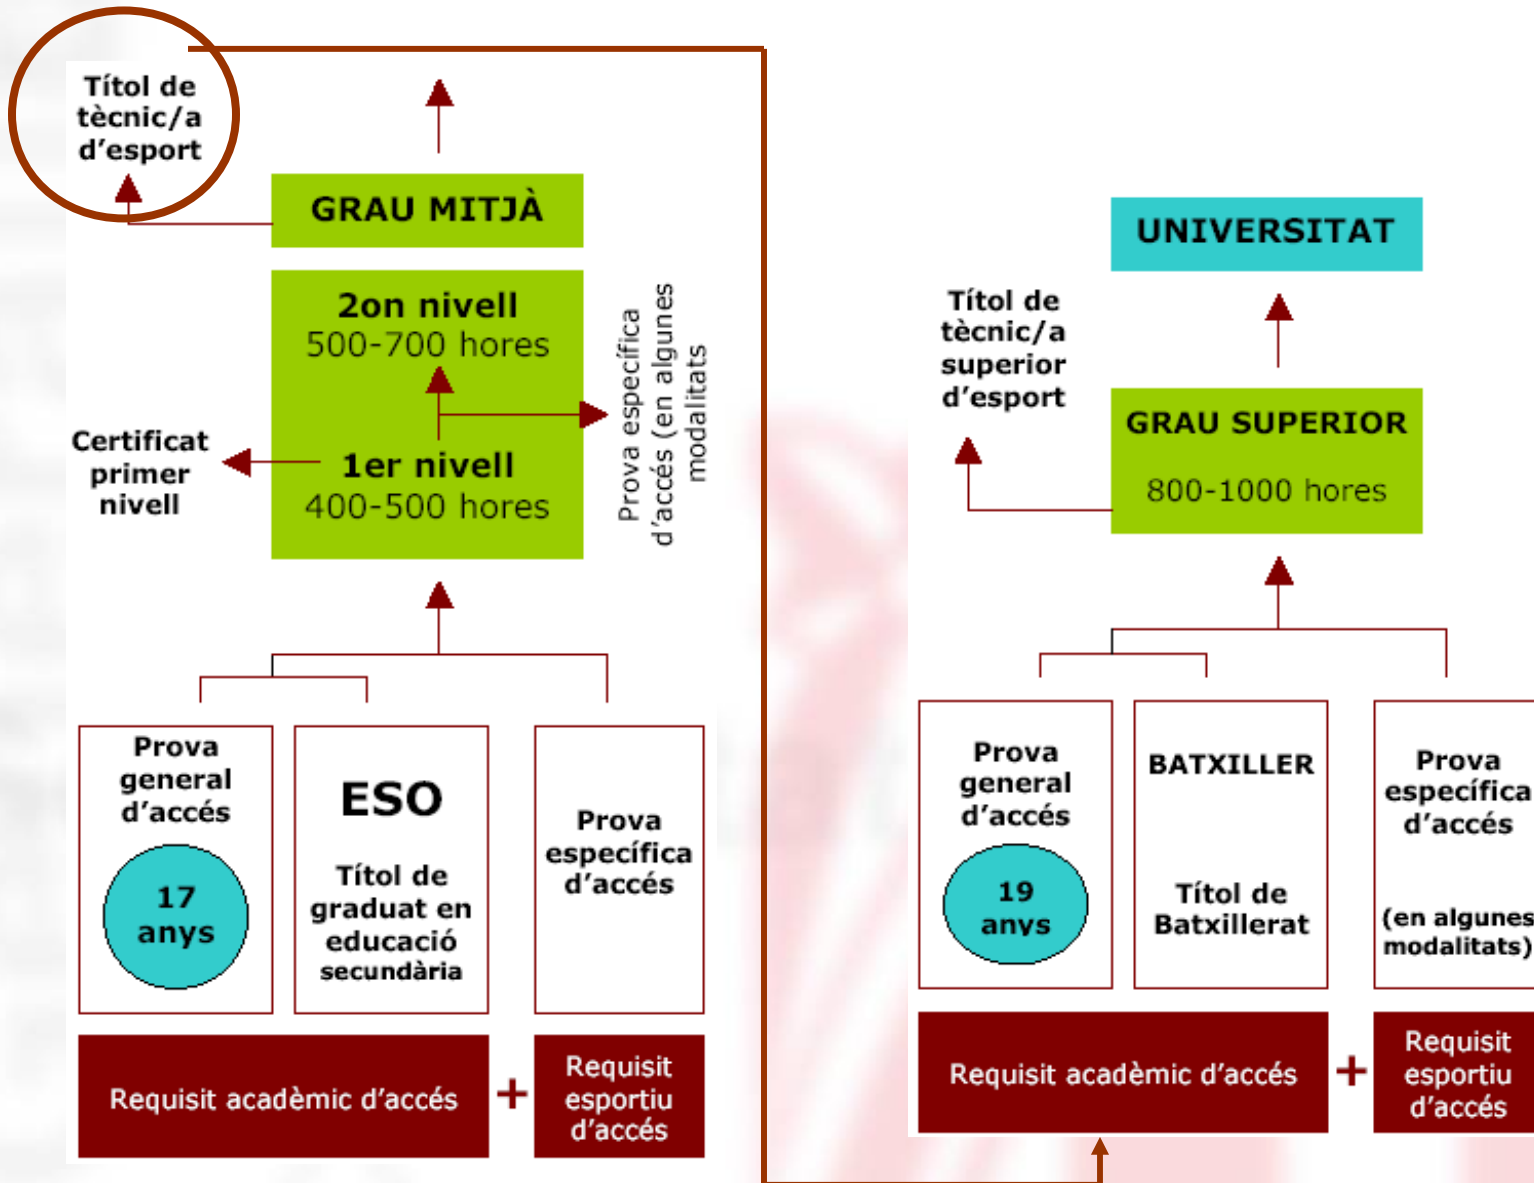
Títol de tècnic/a d'esport

GRAU MITJÀ

2on nivell
500-700 hores

1er nivell
400-500 hores

Certificat primer nivell

Prova específica d'accés (en algunes modalitats)

Prova general d'accés
17 anys

ESO
Títol de graduat en educació secundària

Prova específica d'accés

Requisit acadèmic d'accés + Requisit esportiu d'accés

UNIVERSITAT

Títol de tècnic/a superior d'esport

GRAU SUPERIOR
800-1000 hores

Prova general d'accés
19 anys

BATXILLER
Títol de Batxillerat

Prova específica d'accés
(en algunes modalitats)

Requisit acadèmic d'accés + Requisit esportiu d'accés